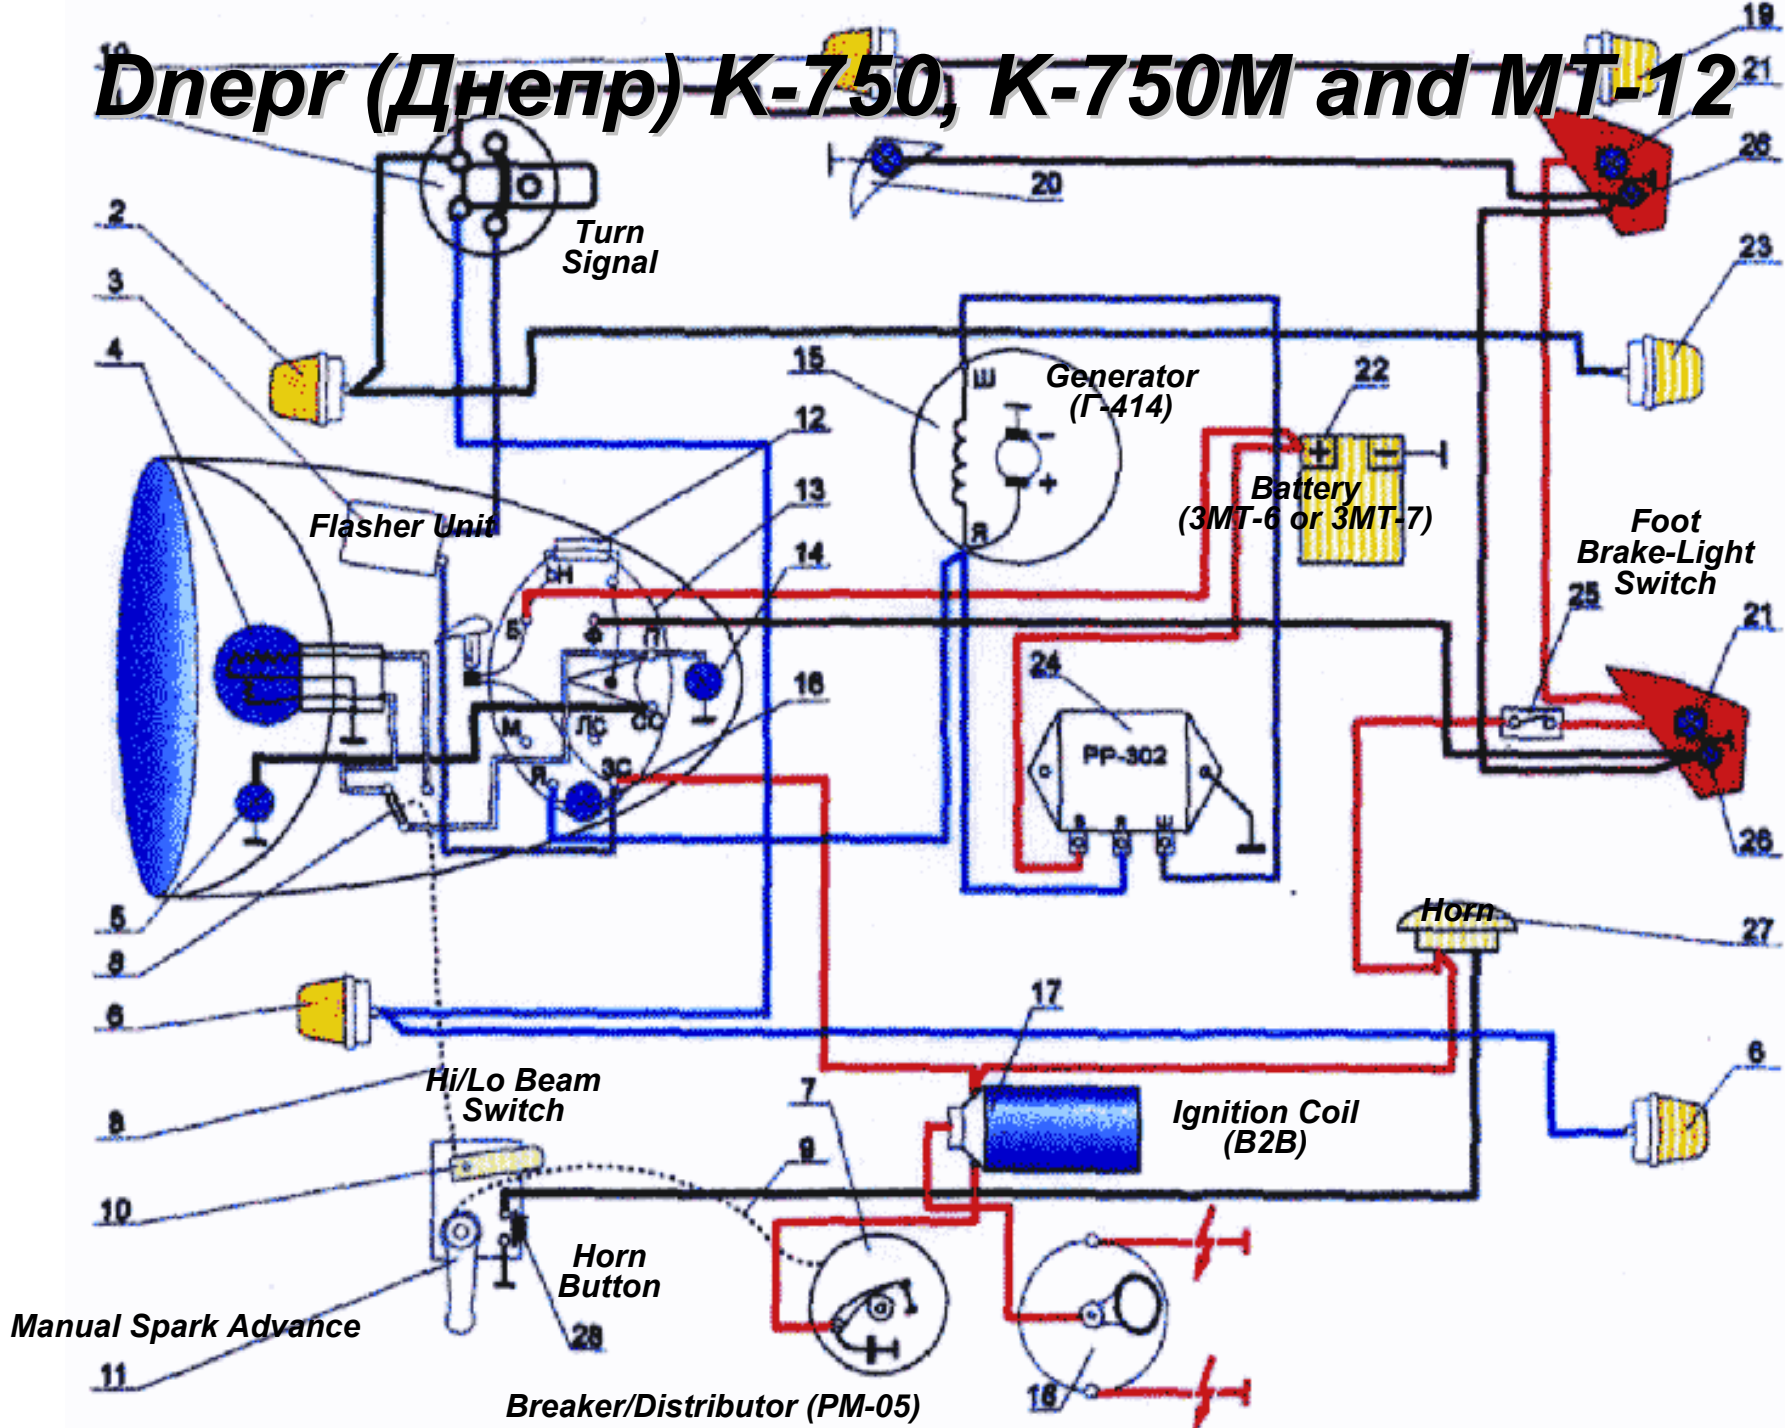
Dnepr (Днепр) K-750, K-750M and MT-12

19
21
26
20
Turn Signal
2
3
4
23
15
Generator (Г-414)
Ш
Я
22
12
Battery (3МТ-6 or 3МТ-7)
13
Flasher Unit
14
Foot Brake-Light Switch
25
21
ВН
Б
П
24
PP-302
М
ЛС
СС
16
Я
ЗС
26
5
8
Horn
27
6
17
6
Hi/Lo Beam Switch
8
7
Ignition Coil (B2B)
9
10
Horn Button
Manual Spark Advance
28
11
18
Breaker/Distributor (PM-05)